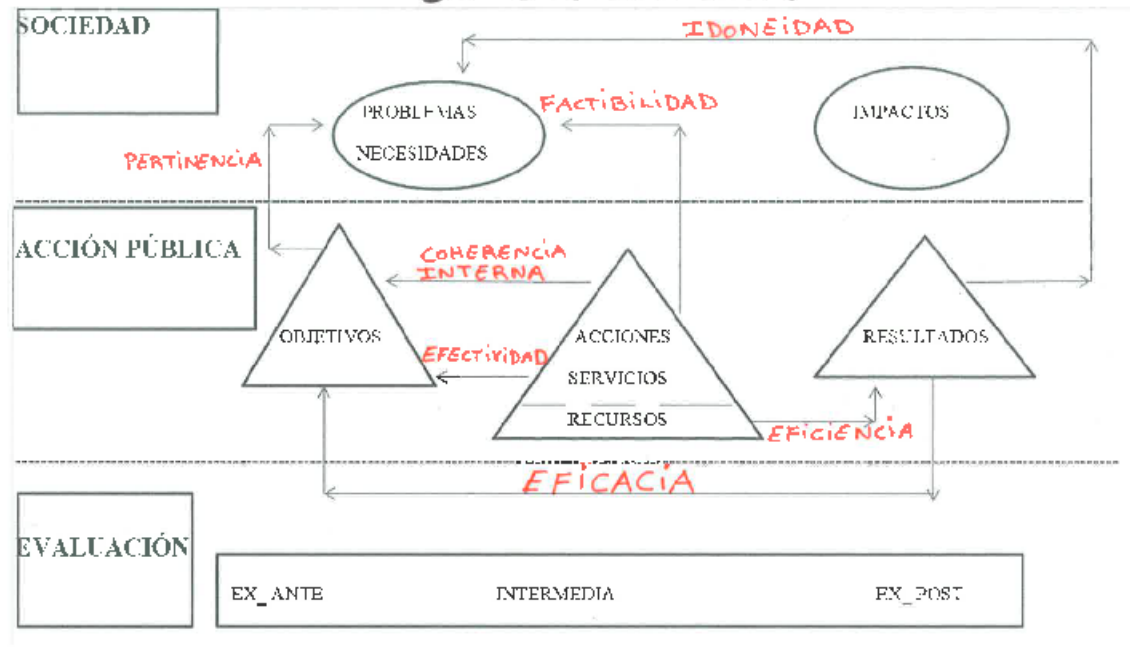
SOCIEDAD

IDONEIDAD

PROBLEMAS

NECESIDADES

FACTIBILIDAD

IMPACTOS

PERTINENCIA

ACCIÓN PÚBLICA

COHERENCIA INTERNA

OBJETIVOS

EFECTIVIDAD

ACCIONES

SERVICIOS

RECURSOS

RESULTADOS

EFICIENCIA

EFICACIA

EVALUACIÓN

EX_ANTE

INTERMEDIA

EX_POST